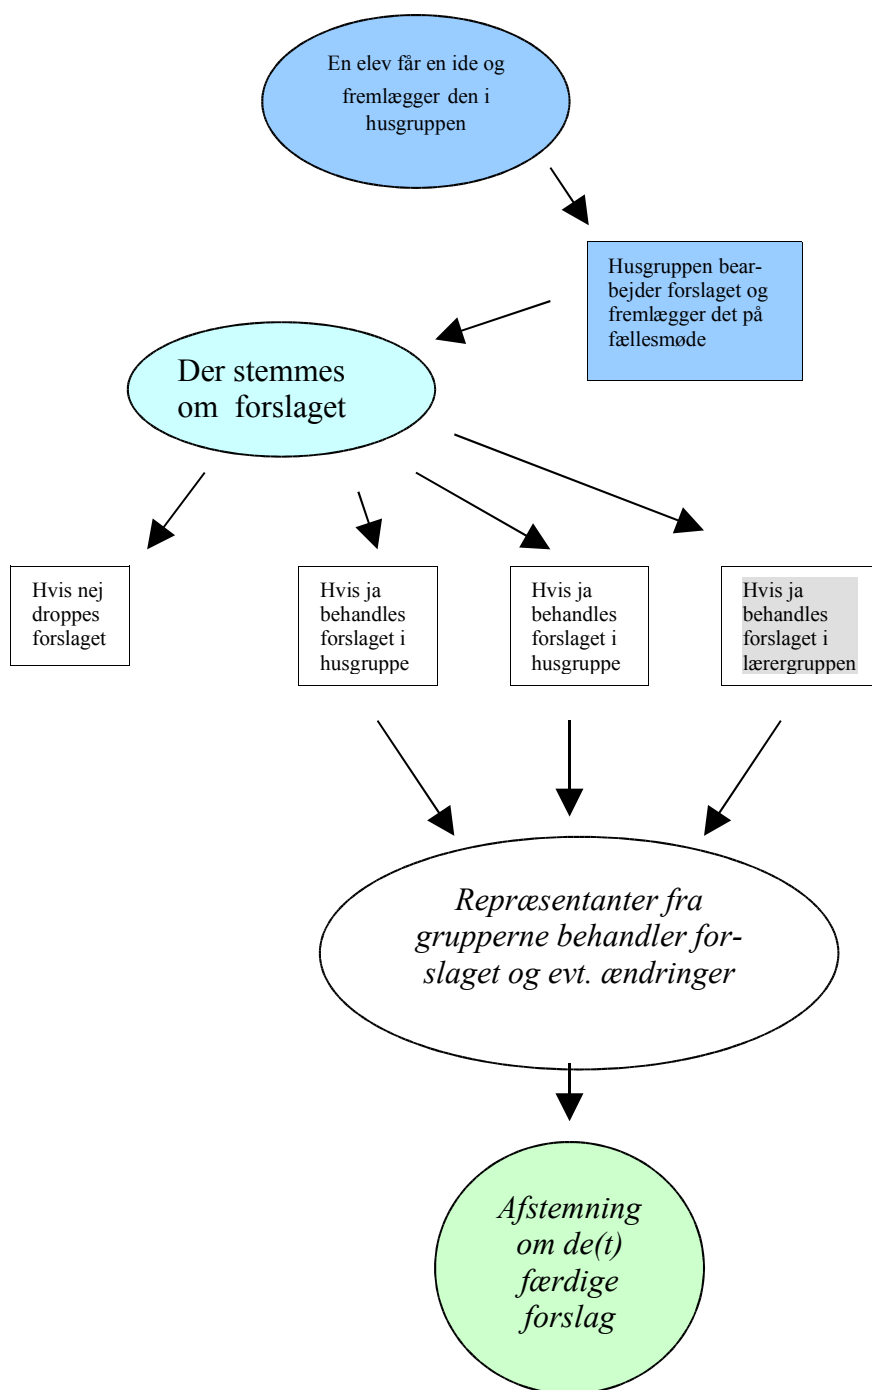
En elev får en ide og fremlægger den i husgruppen

Husgruppen bearbejder forslaget og fremlægger det på fællesmøde

Der stemmes om forslaget

Hvis nej droppes forslaget

Hvis ja behandles forslaget i husgruppe

Hvis ja behandles forslaget i husgruppe

Hvis ja behandles forslaget i lærergruppen

*Repræsentanter fra grupperne behandler forslaget og evt. ændringer*

*Afstemning om de(t) færdige forslag*